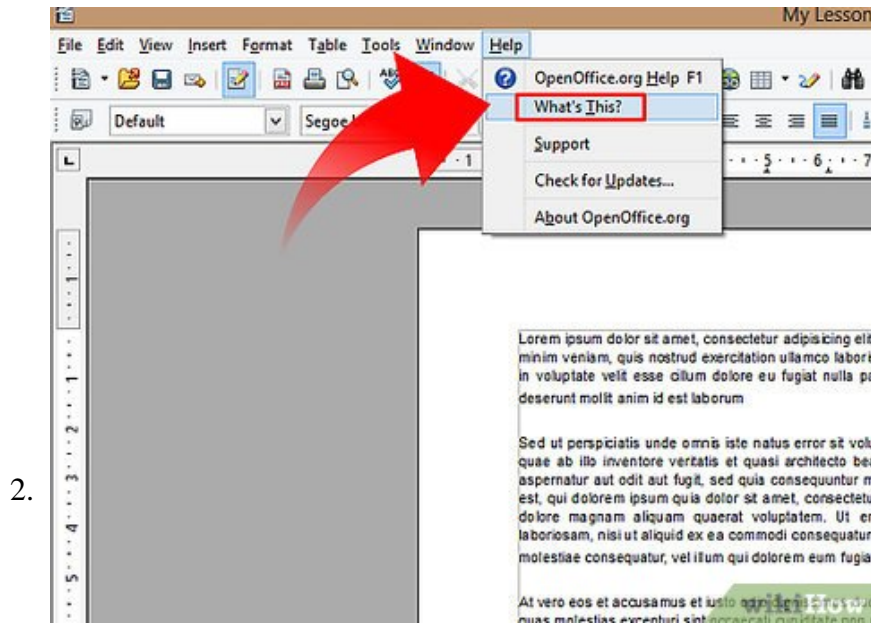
2.

My Lesson

File Edit View Insert Format Table Tools Window Help

Default

Segoe

OpenOffice.org Help F1

What's This?

Support

Check for Updates...

About OpenOffice.org

Lorem ipsum dolor sit amet, consectetur adipisicing eli minim veniam, quis nostrud exercitation ullamco labori in voluptate velit esse cillum dolore eu fugiat nulla pa deserunt mollit anim id est laborum

Sed ut perspiciatis unde omnis iste natus error sit volu quae ab illo inventore veritatis et quasi architecto bea aspernatur aut odit aut fugit, sed quia consequuntur m est, qui dolorem ipsum quia dolor sit amet, consectetu dolore magnam aliquam quaerat voluptatem. Ut en laboriosam, nisi ut aliquid ex ea commodi consequatur molestiae consequatur, vel illum qui dolorem eum fugia

At vero eos et accusamus et iusto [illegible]

wikiHow